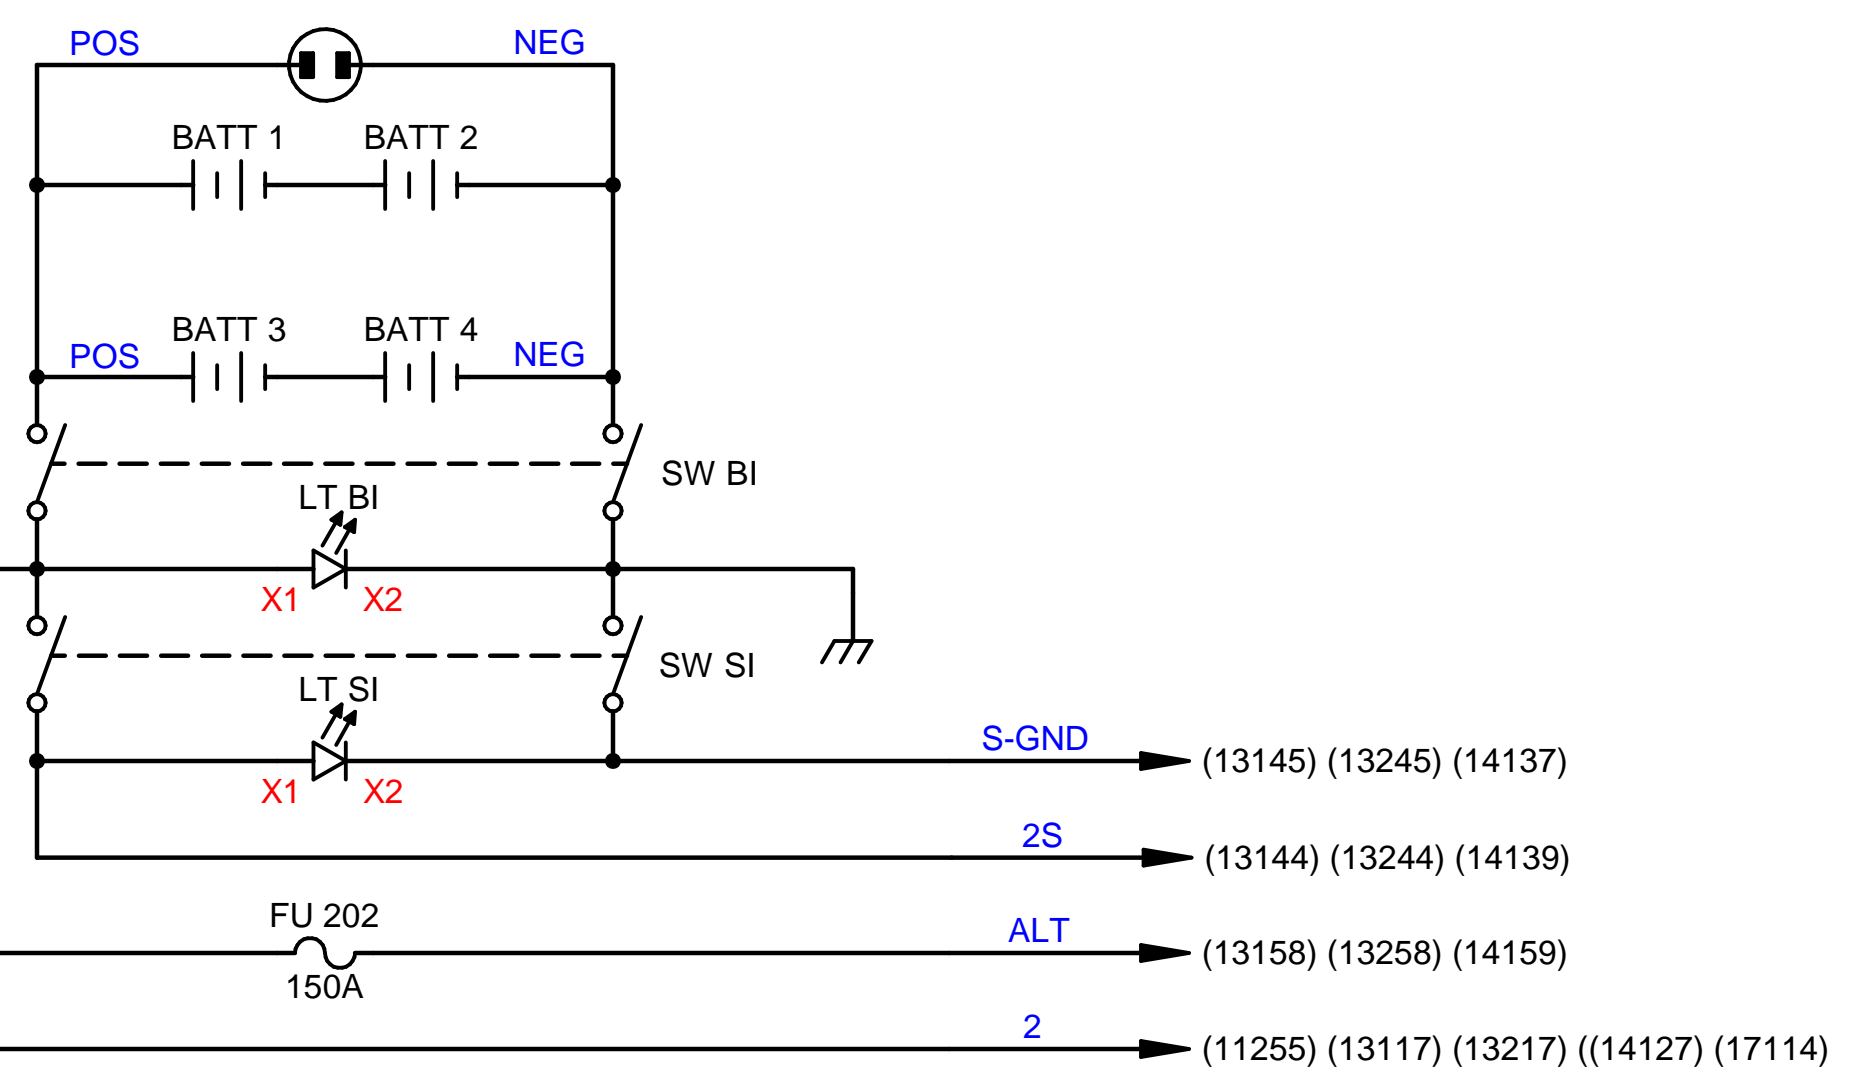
POS
NEG
BATT 1
BATT 2
BATT 3
BATT 4
POS
NEG
SW BI
LT BI
X1
X2
SW SI
LT SI
X1
X2
S-GND
(13145) (13245) (14137)
2S
(13144) (13244) (14139)
FU 202
150A
ALT
(13158) (13258) (14159)
2
(11255) (13117) (13217) ((14127) (17114)